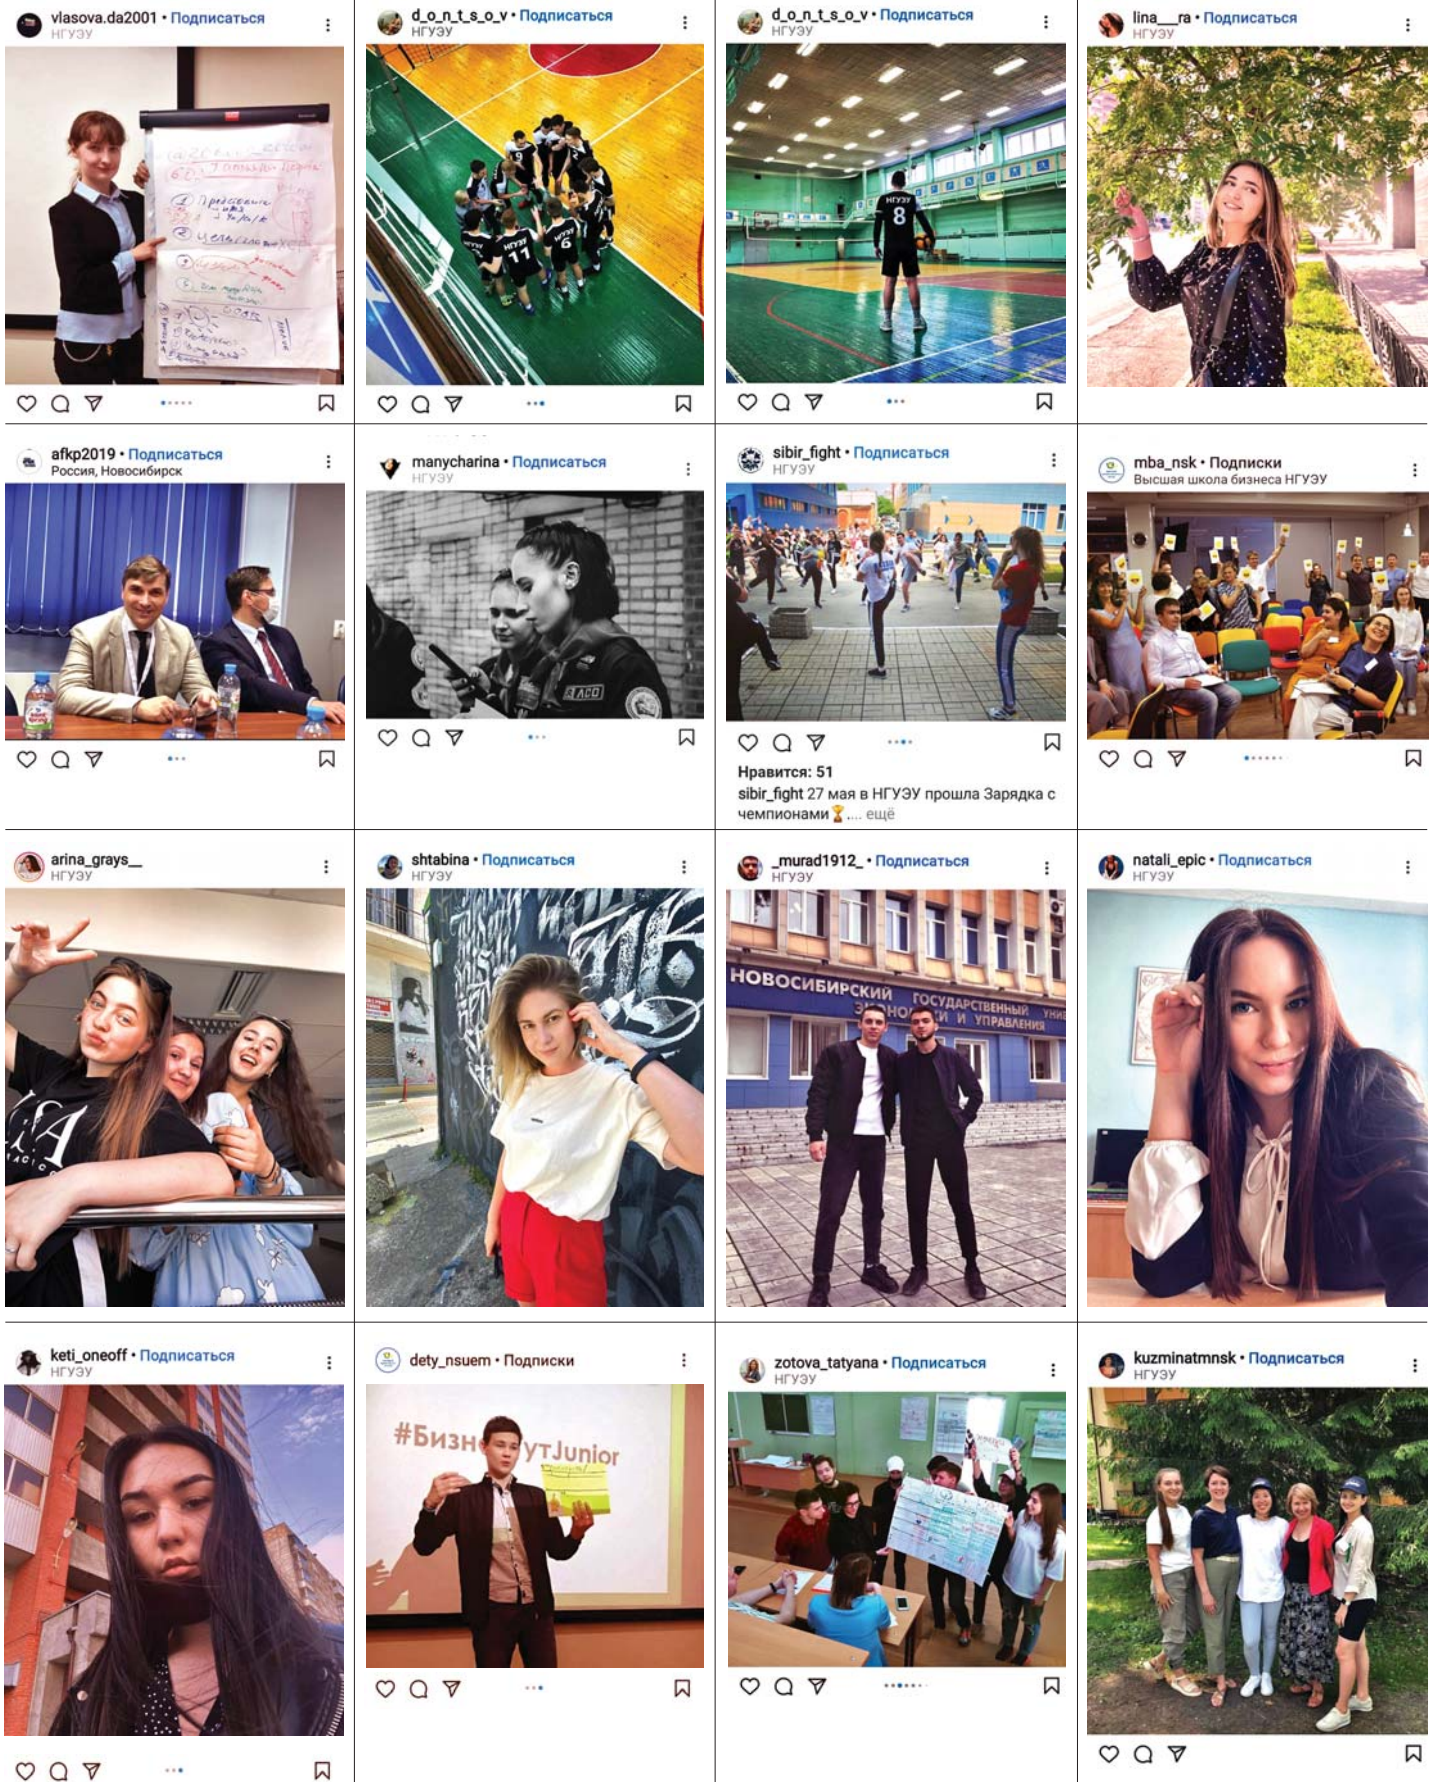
vlasova.da2001 • Подписаться
НГУЭУ

d_o_n_t_s_o_v • Подписаться
НГУЭУ

НГУЭУ 11
НГУЭУ 6

d_o_n_t_s_o_v • Подписаться
НГУЭУ

НГУЭУ 8

lina__ra • Подписаться
НГУЭУ

afkp2019 • Подписаться
Россия, Новосибирск

manycharina • Подписаться
НГУЭУ

sibir_fight • Подписаться
НГУЭУ

Нравится: 51
sibir_fight 27 мая в НГУЭУ прошла Зарядка с чемпионами 🏆... ещё

mba_nsk • Подписки
Высшая школа бизнеса НГУЭУ

arina_grays_
НГУЭУ

shtabina • Подписаться
НГУЭУ

_murad1912_ • Подписаться
НГУЭУ

НОВОСИБИРСКИЙ ГОСУДАРСТВЕННЫЙ УНИ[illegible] ЭКОНО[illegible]КИ И УПРАВЛЕНИЯ

natali_epic • Подписаться
НГУЭУ

keti_oneoff • Подписаться
НГУЭУ

dety_nsuem • Подписки

#Бизн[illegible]утJunior

zotova_tatyana • Подписаться
НГУЭУ

kuzminatmnsk • Подписаться
НГУЭУ